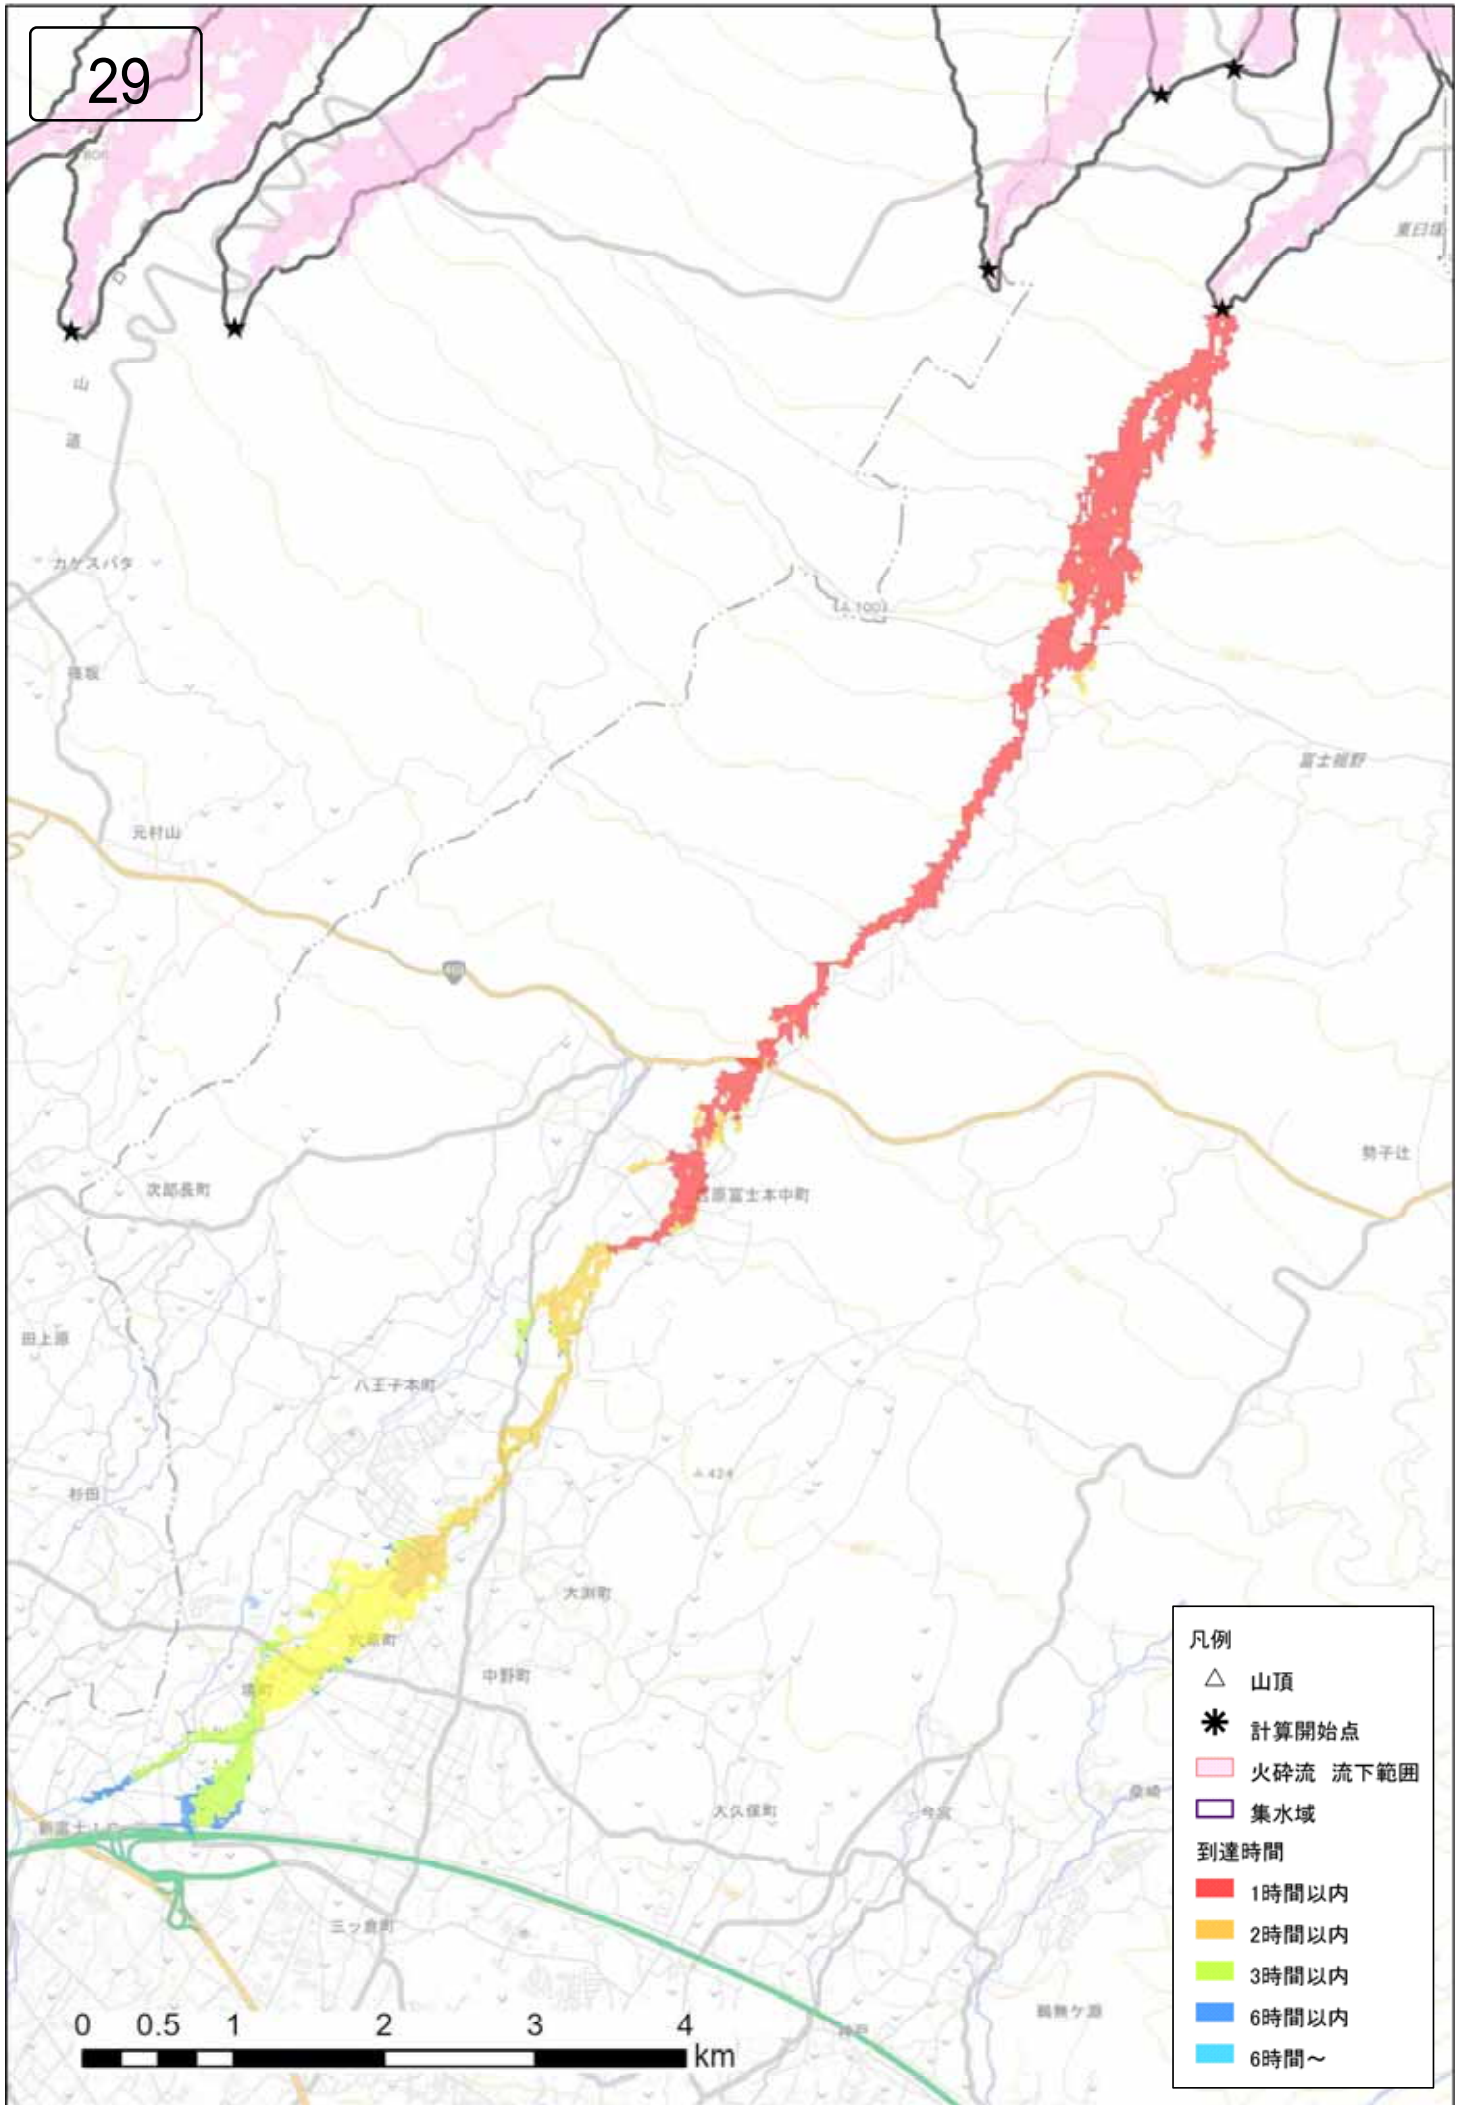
29

山
道

カケスバタ

元村山

次郎長町

田上原

八王子本町

杉田

吉原富士本中町

大渕町

中野町

大久保町

今宮

三ッ倉町

新富士I.C.

東臼塚

富士根野

勢子辻

凡例
△ 山頂
＊ 計算開始点
火砕流 流下範囲
集水域
到達時間
1時間以内
2時間以内
3時間以内
6時間以内
6時間～

0 0.5 1 2 3 4 km